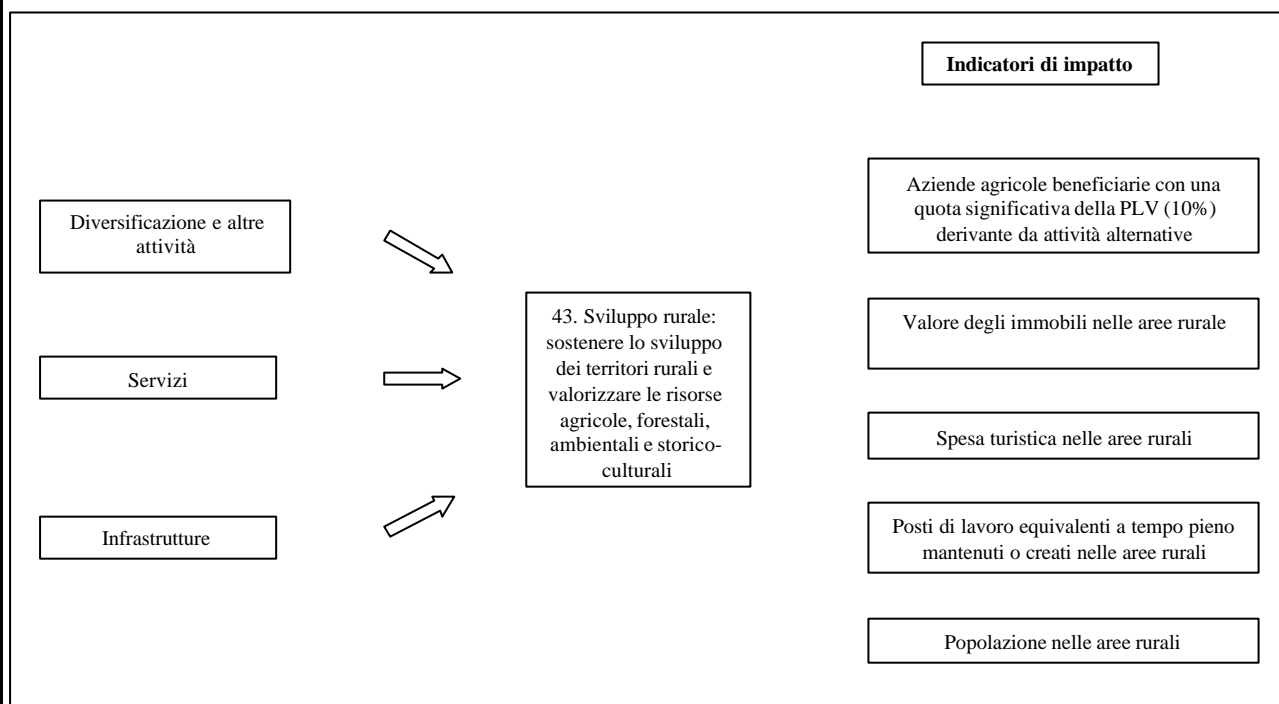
Indicatori di impatto

Diversificazione e altre attività

Servizi

Infrastrutture

43. Sviluppo rurale: sostenere lo sviluppo dei territori rurali e valorizzare le risorse agricole, forestali, ambientali e storico-culturali

Aziende agricole beneficiarie con una quota significativa della PLV (10%) derivante da attività alternative

Valore degli immobili nelle aree rurale

Spesa turistica nelle aree rurali

Posti di lavoro equivalenti a tempo pieno mantenuti o creati nelle aree rurali

Popolazione nelle aree rurali